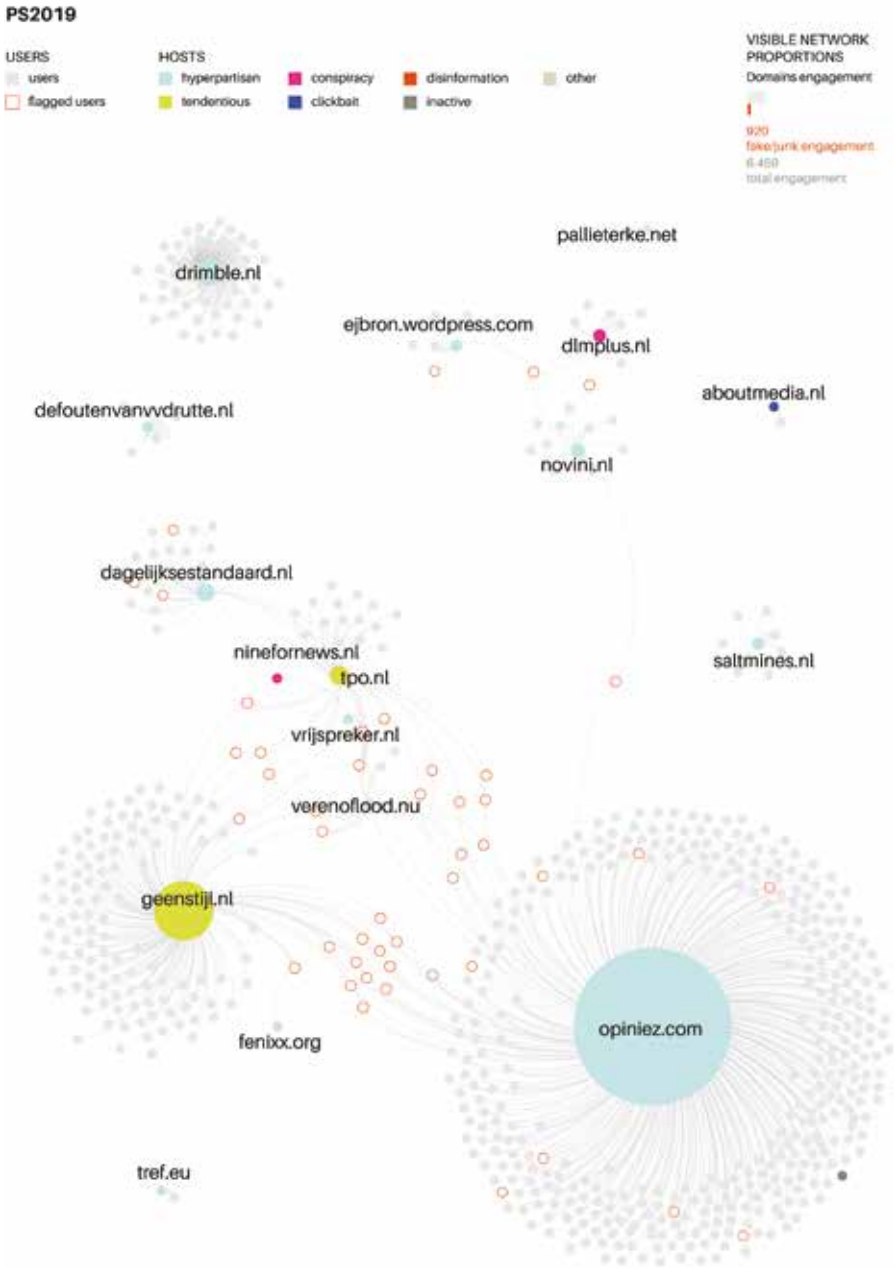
PS2019

USERS
users
flagged users

HOSTS
hyperpartisan
tendentious
conspiracy
clickbait
disinformation
inactive
other

VISIBLE NETWORK PROPORTIONS
Domains engagement
920
fake/junk engagement
6 450
total engagement

pallieterke.net
drimble.nl
ejbron.wordpress.com
dlmplus.nl
aboutmedia.nl
defoutenvanvvdrutte.nl
novini.nl
dagelijksestandaard.nl
saltmines.nl
ninefornews.nl
tpo.nl
vrijspreker.nl
verenoflood.nu
geenstijl.nl
opiniez.com
fenixx.org
tref.eu